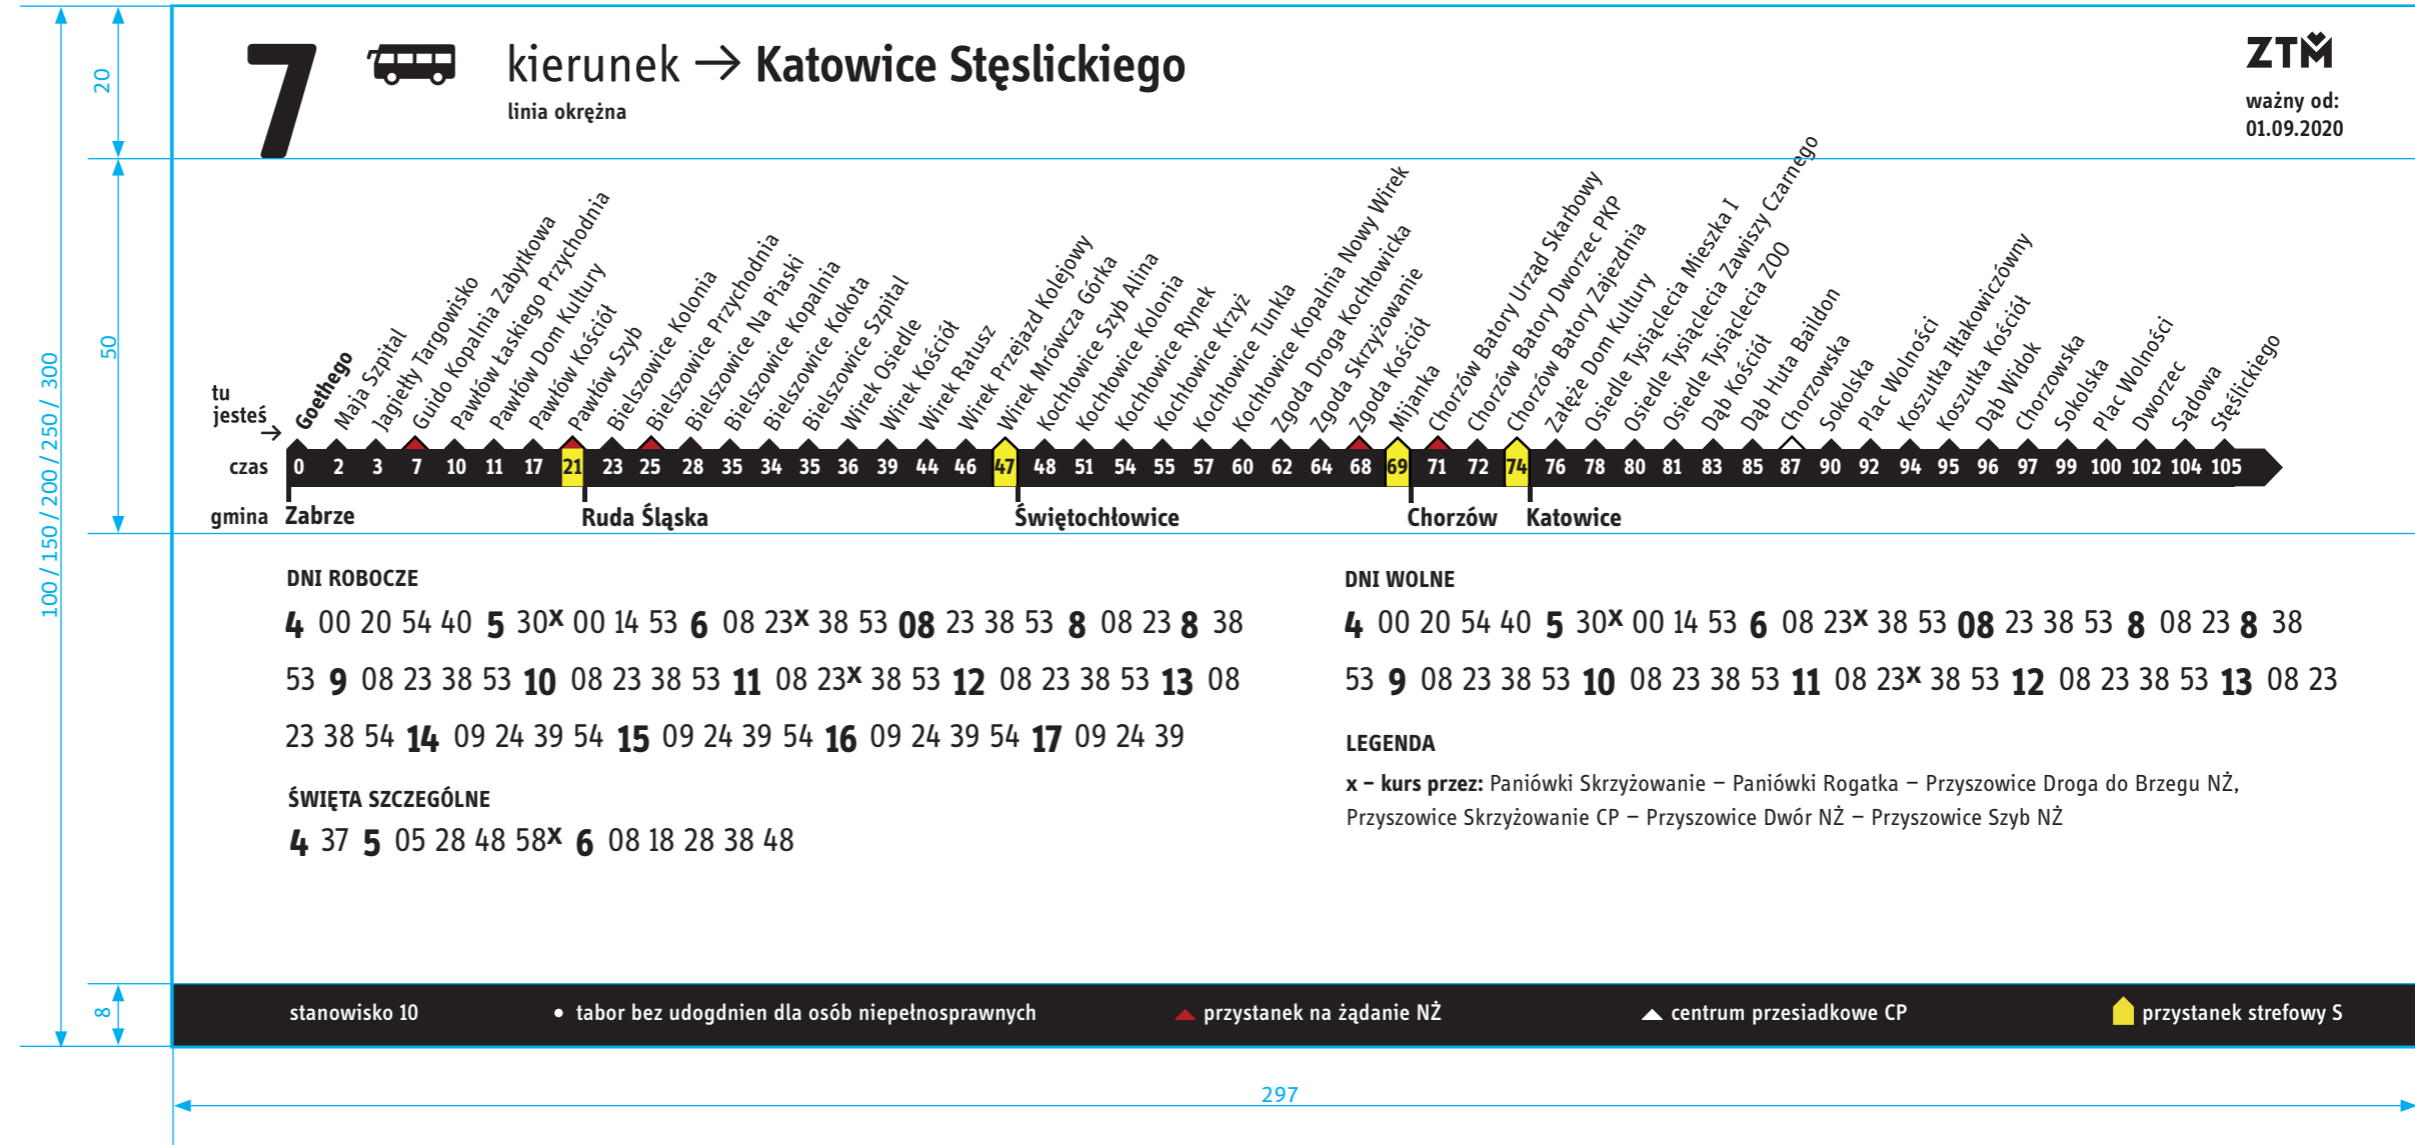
20

50

100 / 150 / 200 / 250 / 300

8

7 kierunek → Katowice Stęslickiego

linia okrężna

ZTM

ważny od: 01.09.2020

tu jesteś →

Goethego
Maja Szpital
Jagiełły Targowisko
Guido Kopalnia Zabytkowa
Pawłów Łaskiego Przychodnia
Pawłów Dom Kultury
Pawłów Kościół
Pawłów Szyb
Bielszowice Kolonia
Bielszowice Przychodnia
Bielszowice Na Piaski
Bielszowice Kopalnia
Bielszowice Kokota
Bielszowice Szpital
Wirek Osiedle
Wirek Kościół
Wirek Ratusz
Wirek Przejazd Kolejowy
Wirek Mrówcza Górka
Kochłowice Szyb Alina
Kochłowice Kolonia
Kochłowice Rynek
Kochłowice Krzyż
Kochłowice Tunkla
Kochłowice Kopalnia Nowy Wirek
Zgoda Droga Kochłowicka
Zgoda Skrzyżowanie
Zgoda Kościół
Mijanka
Chorzów Batory Urząd Skarbowy
Chorzów Batory Dworzec PKP
Chorzów Batory Zajezdnia
Załęże Dom Kultury
Osiedle Tysiąclecia Mieszka I
Osiedle Tysiąclecia Zawiszy Czarnego
Osiedle Tysiąclecia ZOO
Dąb Kościół
Dąb Huta Baildon
Chorzowska
Sokolska
Plac Wolności
Koszutka Iłłakowiczówny
Koszutka Kościół
Dąb Widok
Chorzowska
Sokolska
Plac Wolności
Dworzec
Sądowa
Stęślickiego

czas 0 2 3 7 10 11 17 21 23 25 28 35 34 35 36 39 44 46 47 48 51 54 55 57 60 62 64 68 69 71 72 74 76 78 80 81 83 85 87 90 92 94 95 96 97 99 100 102 104 105

gmina Zabrze Ruda Śląska Świętochłowice Chorzów Katowice

DNI ROBOCZE

4 00 20 54 40 5 30x 00 14 53 6 08 23x 38 53 08 23 38 53 8 08 23 8 38 53 9 08 23 38 53 10 08 23 38 53 11 08 23x 38 53 12 08 23 38 53 13 08 23 38 54 14 09 24 39 54 15 09 24 39 54 16 09 24 39 54 17 09 24 39

ŚWIĘTA SZCZEGÓLNE

4 37 5 05 28 48 58x 6 08 18 28 38 48

DNI WOLNE

4 00 20 54 40 5 30x 00 14 53 6 08 23x 38 53 08 23 38 53 8 08 23 8 38 53 9 08 23 38 53 10 08 23 38 53 11 08 23x 38 53 12 08 23 38 53 13 08 23

LEGENDA

x – kurs przez: Paniówki Skrzyżowanie – Paniówki Rogatka – Przyszowice Droga do Brzegu NŻ, Przyszowice Skrzyżowanie CP – Przyszowice Dwór NŻ – Przyszowice Szyb NŻ

stanowisko 10 • tabor bez udogdnien dla osób niepełnosprawnych przystanek na żądanie NŻ centrum przesiadkowe CP przystanek strefowy S

297